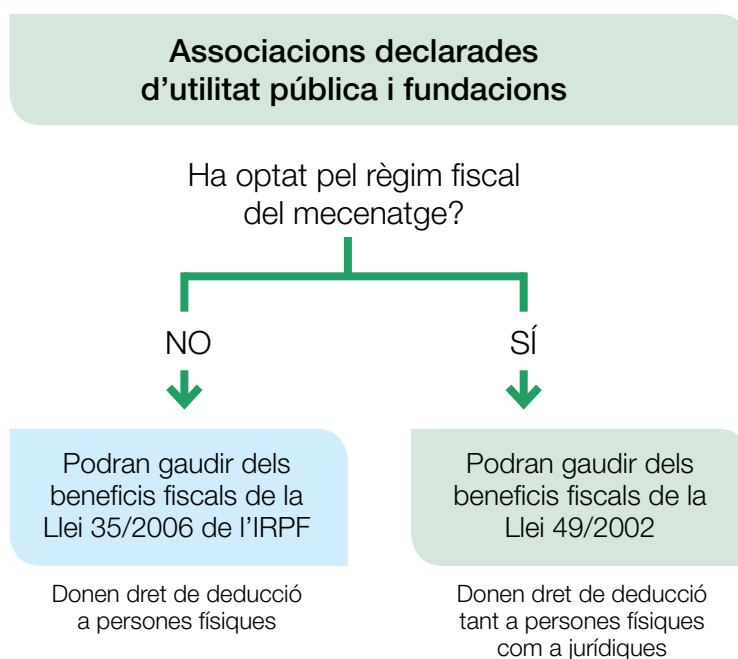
Associacions declarades d’utilitat pública i fundacions

Ha optat pel règim fiscal del mecenatge?

NO

SÍ

Podran gaudir dels beneficis fiscals de la Llei 35/2006 de l’IRPF

Donen dret de deducció a persones físiques

Podran gaudir dels beneficis fiscals de la Llei 49/2002

Donen dret de deducció tant a persones físiques com a jurídiques